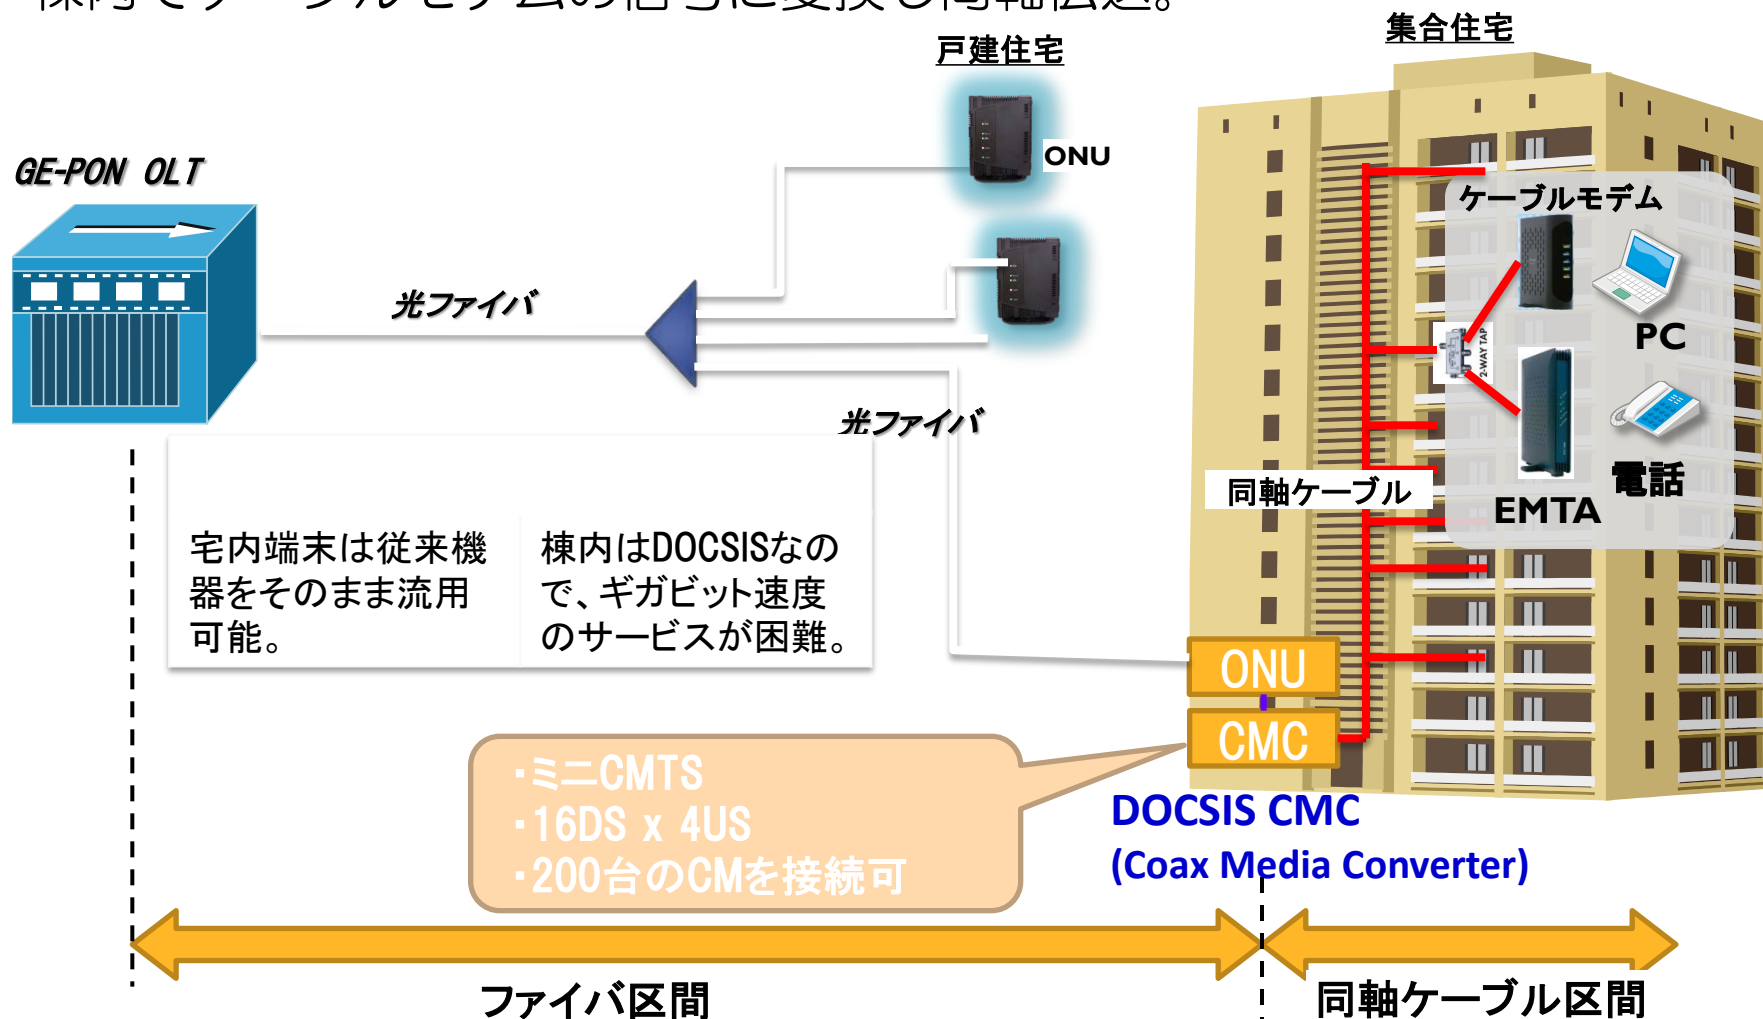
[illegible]

集合住宅

戸建住宅

ONU

GE-PON OLT

ケーブルモデム

光ファイバ

PC

2-WAY TAP

光ファイバ

同軸ケーブル

電話

EMTA

宅内端末は従来機器をそのまま流用可能。

棟内はDOCSISなので、ギガビット速度のサービスが困難。

ONU

CMC

・ミニCMTS
・16DS x 4US
・200台のCMを接続可

DOCSIS CMC
(Coax Media Converter)

ファイバ区間

同軸ケーブル区間